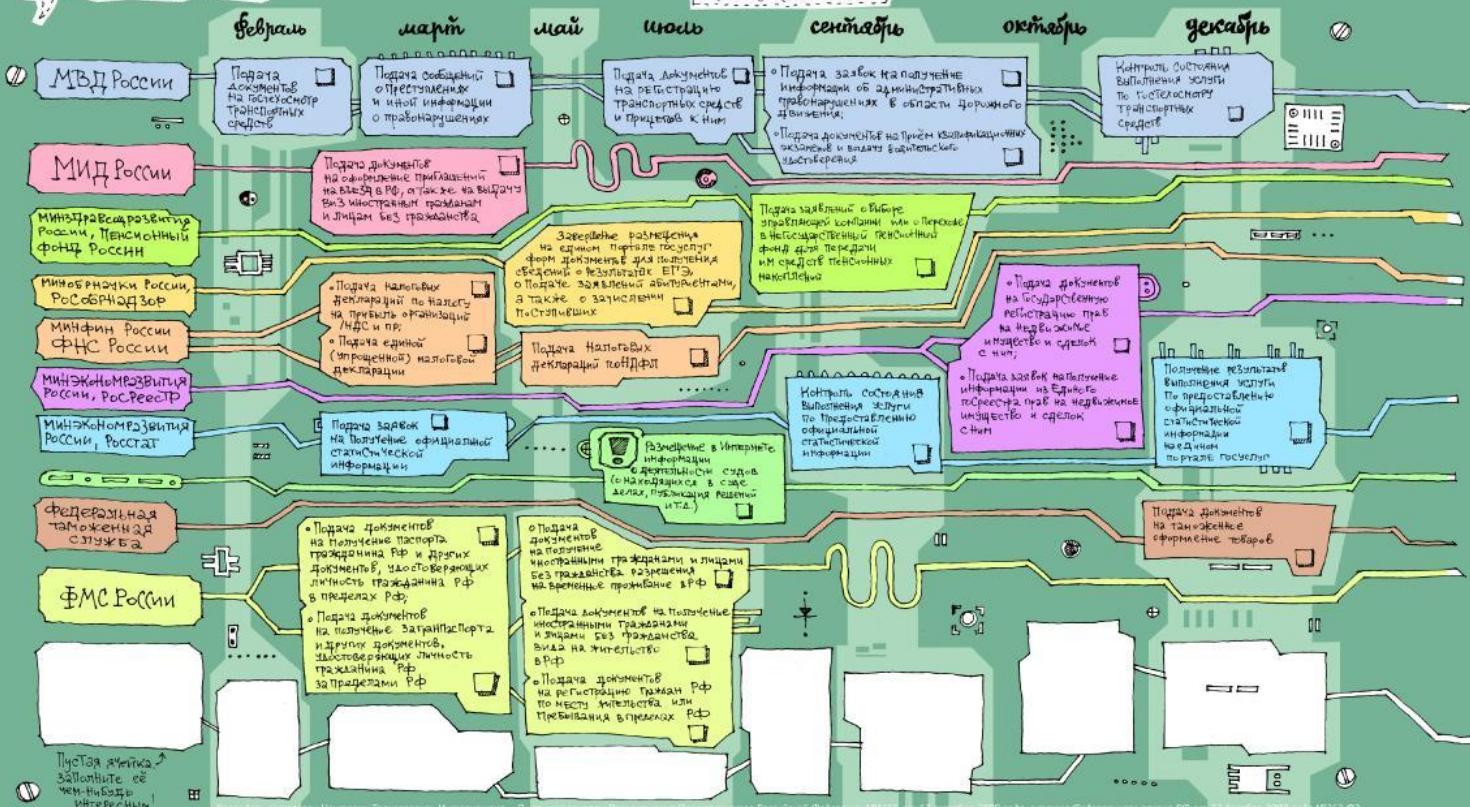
февраль март май июль сентябрь октябрь декабрь

МВД России

Подача документов на гостехосмотр транспортных средств

Подача сообщений о преступлениях и иной информации о правонарушениях

Подача документов на регистрацию транспортных средств и прицепов к ним

• Подача заявок на получение информации об административных правонарушениях в области дорожного движения;

• Подача документов на приём квалификационных экзаменов и выдачу водительского удостоверения

Контроль состояния выполнения услуги по гостехосмотру транспортных средств

МИД России

Подача документов на оформление приглашений на въезд в РФ, а также на выдачу виз иностранным гражданам и лицам без гражданства

Минздравсоцразвития России, Пенсионный фонд России

Заверение размещения на едином портале госуслуг форм документов для получения сведений о результатах ЕГЭ, о подаче заявлений абитуриентами, а также о зачислении поступивших

Подача заявлений о выборе управляющей компании или о переходе в негосударственный пенсионный фонд для передачи им средств пенсионных накоплений

Минобрнауки России, Рособрнадзор

Минфин России ФНС России

• Подача налоговых деклараций по налогу на прибыль организаций /НДС и пр;

• Подача единой (упрощенной) налоговой декларации

Подача налоговых деклараций по НДФЛ

Минэкономразвития России, Росреестр

• Подача документов на государственную регистрацию прав на недвижимое имущество и сделок с ним;

• Подача заявок на получение информации из Единого госреестра прав на недвижимое имущество и сделок с ним

Минэкономразвития России, Росстат

Подача заявок на получение официальной статистической информации

Контроль состояния выполнения услуги по предоставлению официальной статистической информации

Получение результатов выполнения услуги по предоставлению официальной статистической информации на едином портале госуслуг

Размещение в Интернете информации
• деятельности судов (о находящихся в суде делах, публикация решений и т.д.)

Федеральная таможенная служба

Подача документов на таможенное оформление товаров

ФМС России

• Подача документов на получение паспорта гражданина РФ и других документов, удостоверяющих личность гражданина РФ в пределах РФ;

• Подача документов на получение загранпаспорта и других документов, удостоверяющих личность гражданина РФ за пределами РФ

• Подача документов на получение иностранными гражданами и лицами без гражданства разрешения на временное проживание в РФ

• Подача документов на получение иностранными гражданами и лицами без гражданства вида на жительство в РФ

• Подача документов на регистрацию граждан РФ по месту жительства или пребывания в пределах РФ

Пустая ячейка. Заполните её чем-нибудь интересным!